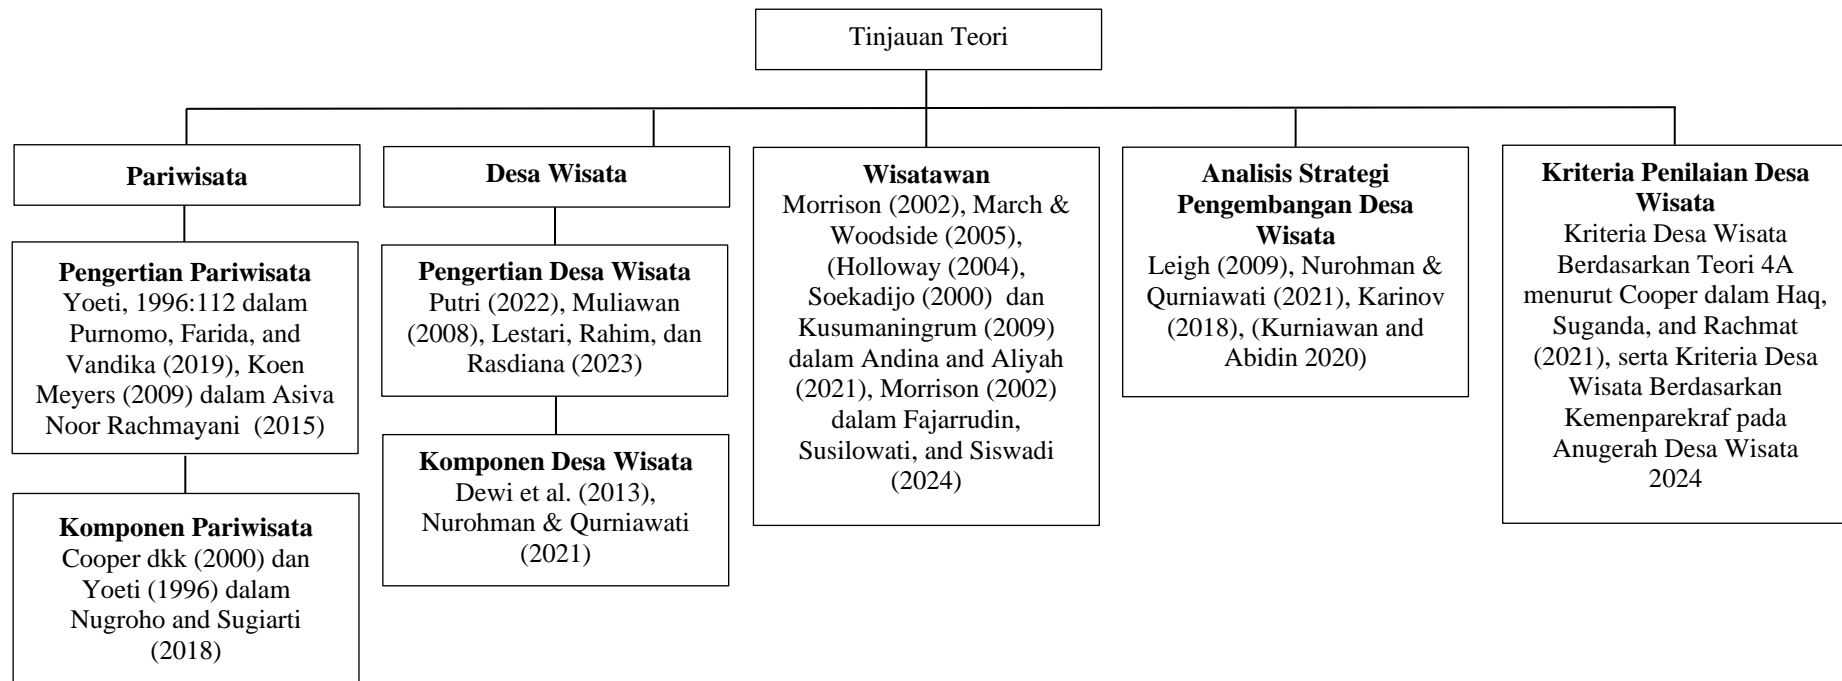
Tinjauan Teori

**Pariwisata**

**Pengertian Pariwisata**
Yoeti, 1996:112 dalam Purnomo, Farida, and Vandika (2019), Koen Meyers (2009) dalam Asiva Noor Rachmayani (2015)

**Komponen Pariwisata**
Cooper dkk (2000) dan Yoeti (1996) dalam Nugroho and Sugiarti (2018)

**Desa Wisata**

**Pengertian Desa Wisata**
Putri (2022), Muliawan (2008), Lestari, Rahim, dan Rasdiana (2023)

**Komponen Desa Wisata**
Dewi et al. (2013), Nurohman & Qurniawati (2021)

**Wisatawan**
Morrison (2002), March & Woodside (2005), (Holloway (2004), Soekadijo (2000) dan Kusumaningrum (2009) dalam Andina and Aliyah (2021), Morrison (2002) dalam Fajarrudin, Susilowati, and Siswadi (2024)

**Analisis Strategi Pengembangan Desa Wisata**
Leigh (2009), Nurohman & Qurniawati (2021), Karinov (2018), (Kurniawan and Abidin 2020)

**Kriteria Penilaian Desa Wisata**
Kriteria Desa Wisata Berdasarkan Teori 4A menurut Cooper dalam Haq, Suganda, and Rachmat (2021), serta Kriteria Desa Wisata Berdasarkan Kemenparekraf pada Anugerah Desa Wisata 2024